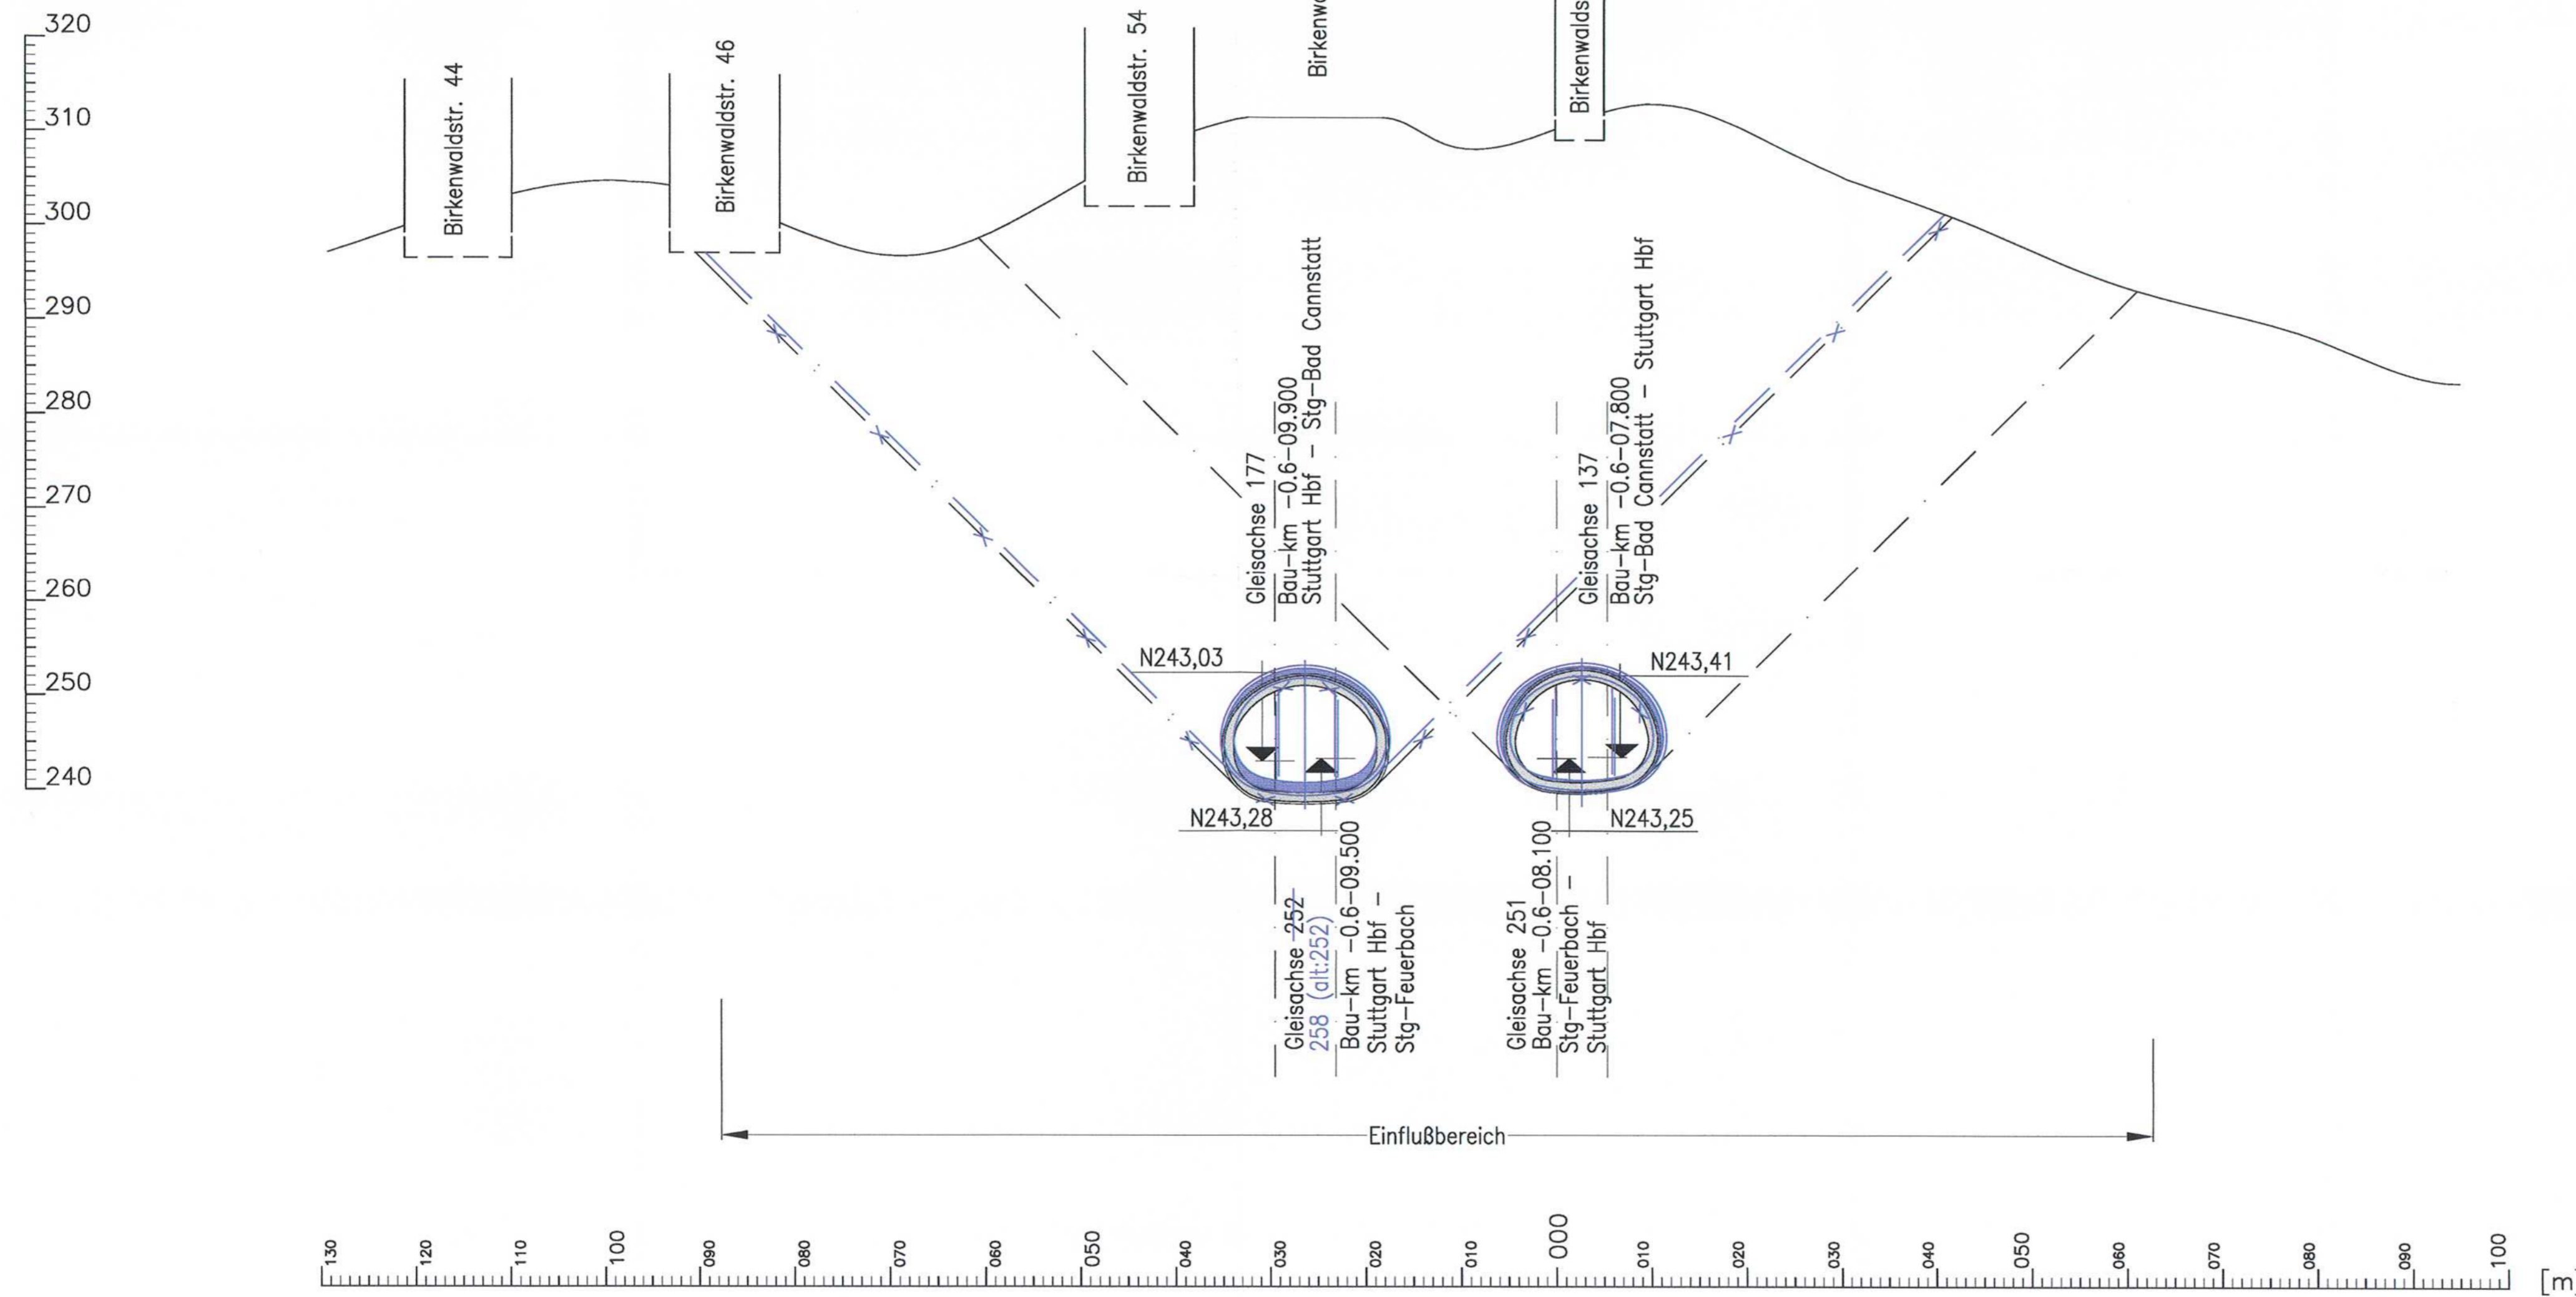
320
310
300
290
280
270
260
250
240

Birkenwaldstr. 44
Birkenwaldstr. 46
Birkenwaldstr. 54
Birkenw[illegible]
Birkenwalds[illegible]

Gleisachse 177
Bau-km -0.6-09.900
Stuttgart Hbf - Stg-Bad Cannstatt

Gleisachse 137
Bau-km -0.6-07.800
Stg-Bad Cannstatt - Stuttgart Hbf

N243,03
N243,41
N243,28
N243,25

Gleisachse 252
258 (alt:252)
Bau-km -0.6-09.500
Stuttgart Hbf -
Stg-Feuerbach

Gleisachse 251
Bau-km -0.6-08.100
Stg-Feuerbach -
Stuttgart Hbf

Einflußbereich

130 120 110 100 090 080 070 060 050 040 030 020 010 000 010 020 030 040 050 060 070 080 090 100 [m